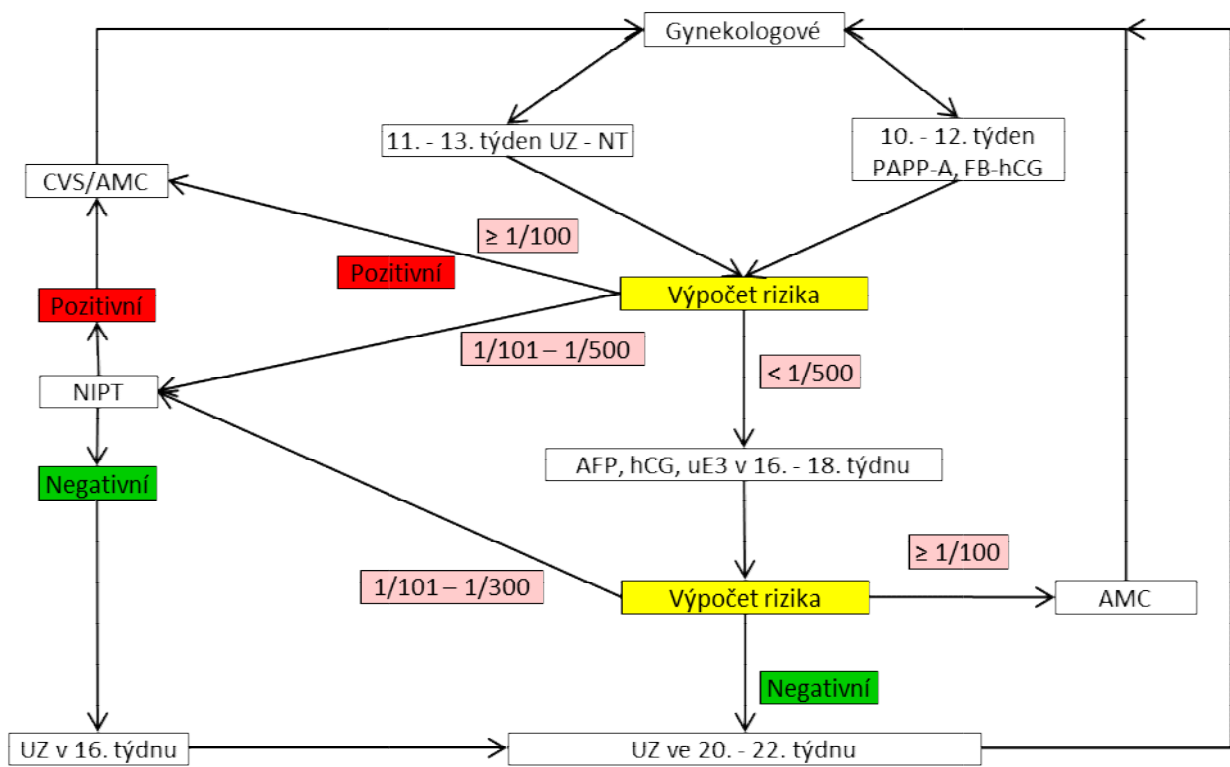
Gynekologové

11. - 13. týden UZ - NT

10. - 12. týden
PAPP-A, FB-hCG

CVS/AMC

≥ 1/100

Pozitivní

Výpočet rizika

Pozitivní

1/101 – 1/500

< 1/500

NIPT

AFP, hCG, uE3 v 16. - 18. týdnu

Negativní

≥ 1/100

1/101 – 1/300

Výpočet rizika

AMC

Negativní

UZ v 16. týdnu

UZ ve 20. - 22. týdnu